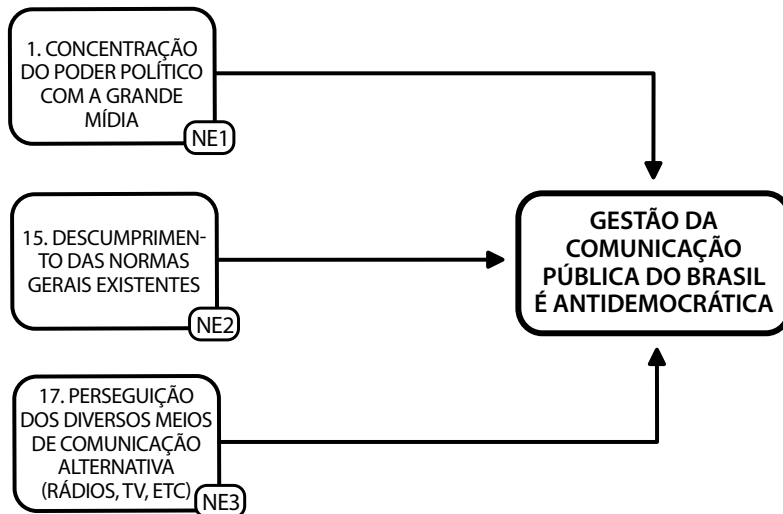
1. CONCENTRAÇÃO DO PODER POLÍTICO COM A GRANDE MÍDIA

NE1

15. DESCUMPRIMENTO DAS NORMAS GERAIS EXISTENTES

NE2

17. PERSEGUIÇÃO DOS DIVERSOS MEIOS DE COMUNICAÇÃO ALTERNATIVA (RÁDIOS, TV, ETC)

NE3

GESTÃO DA COMUNICAÇÃO PÚBLICA DO BRASIL É ANTIDEMOCRÁTICA